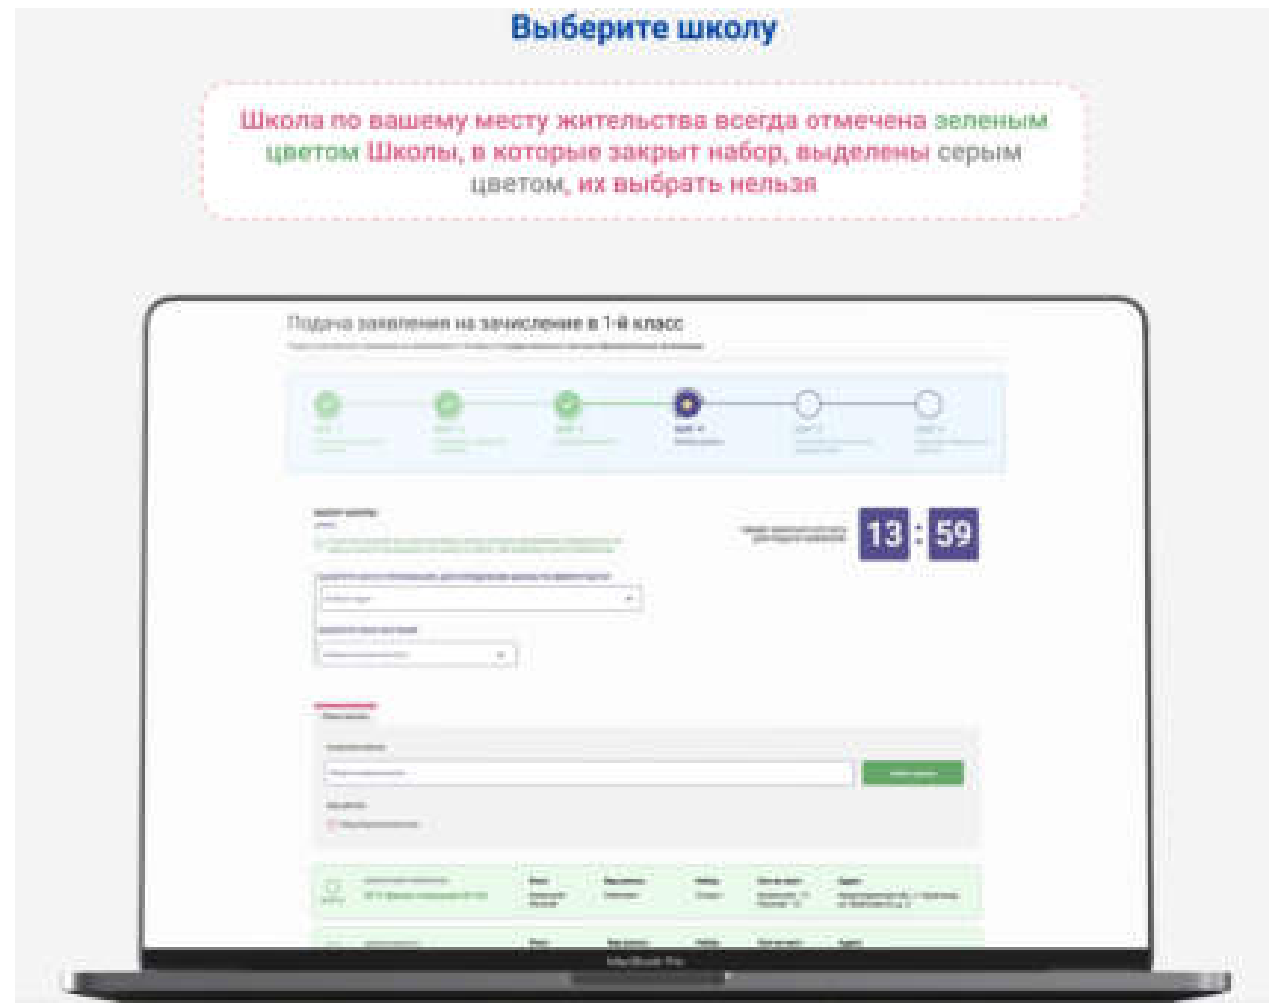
Выберите школу

Школа по вашему месту жительства всегда отмечена зеленым цветом Школы, в которые закрыт набор, выделены серым цветом, их выбрать нельзя

Подача заявления на зачисление в 1-й класс

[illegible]

13 : 59

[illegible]

MacBook Pro